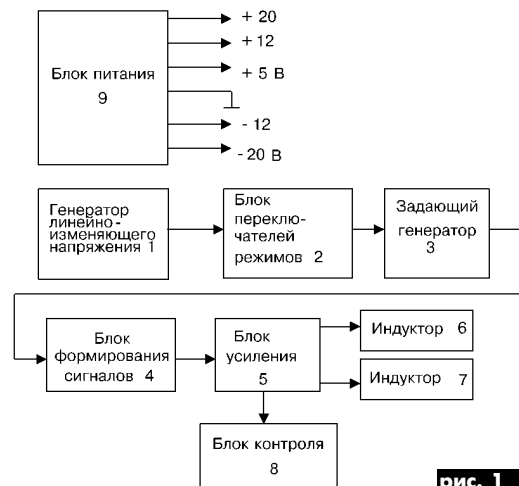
Блок питания
9

+ 20
+ 12
+ 5 В
- 12
- 20 В

Генератор линейно-изменяющего напряжения 1

Блок переключателей режимов 2

Задающий генератор
3

Блок формирования сигналов 4

Блок усиления
5

Индуктор 6

Индуктор 7

Блок контроля
8

рис. 1